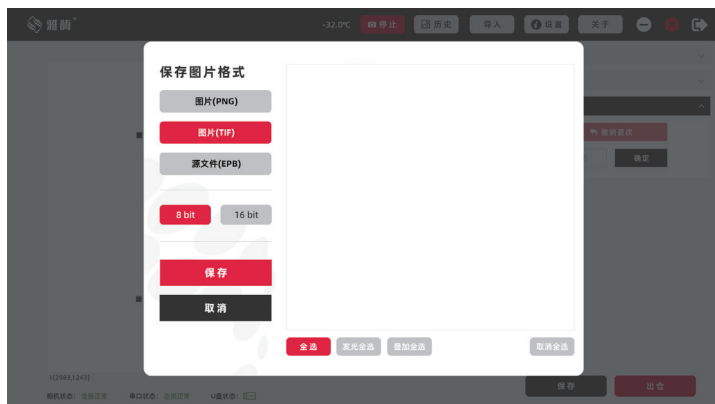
雅菌

-32.0℃ 停止 历史 导入 设置 关于

保存图片格式

图片(PNG)

图片(TIF)

源文件(EPB)

8 bit 16 bit

保存

取消

全选 荧光全选 叠加全选 取消全选

撤销更改

确定

保存 出仓

1(2993,1243)

相机状态: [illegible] 串口状态: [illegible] U盘状态: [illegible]